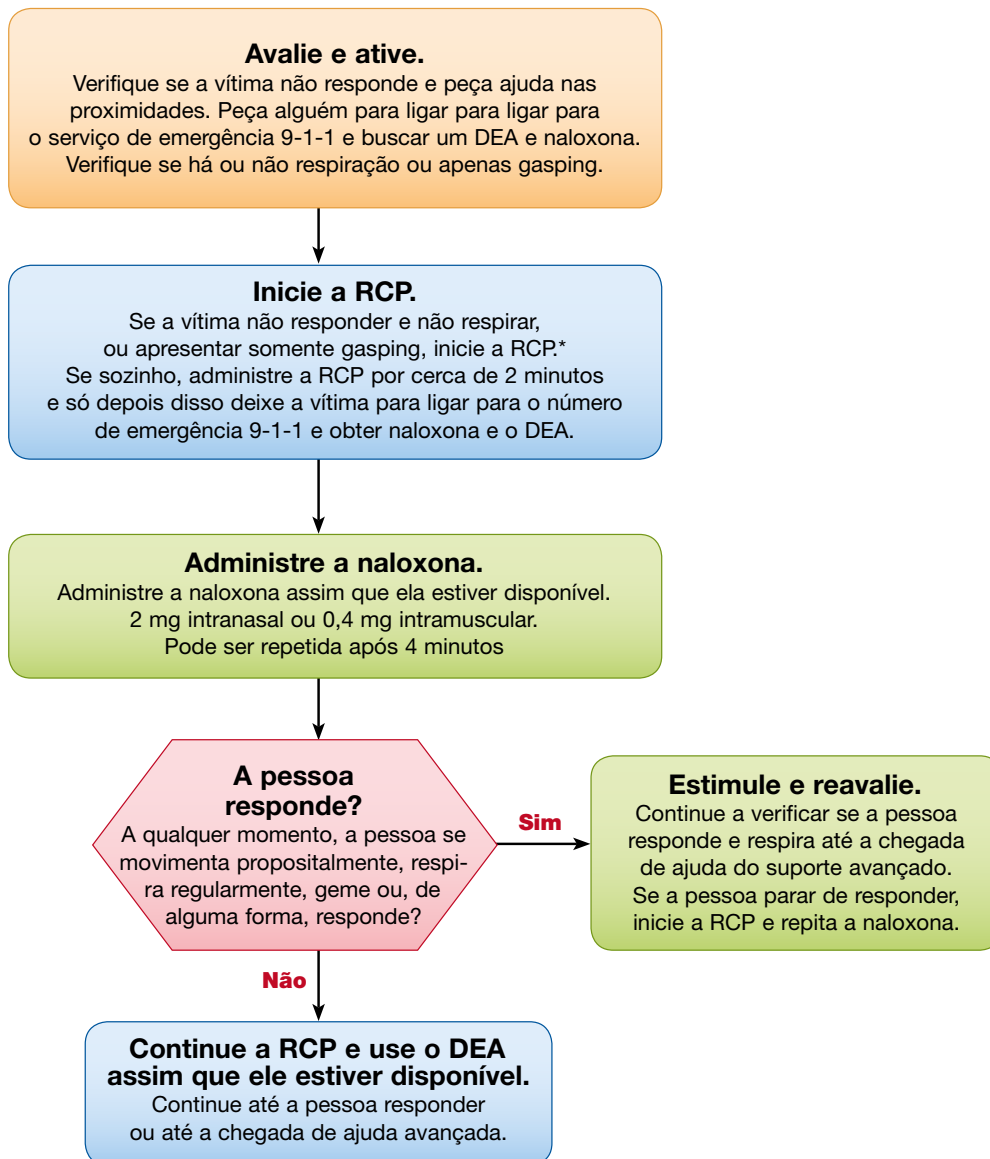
**Avalie e ative.**
Verifique se a vítima não responde e peça ajuda nas proximidades. Peça alguém para ligar para ligar para o serviço de emergência 9-1-1 e buscar um DEA e naloxona. Verifique se há ou não respiração ou apenas gasping.

**Inicie a RCP.**
Se a vítima não responder e não respirar, ou apresentar somente gasping, inicie a RCP.* Se sozinho, administre a RCP por cerca de 2 minutos e só depois disso deixe a vítima para ligar para o número de emergência 9-1-1 e obter naloxona e o DEA.

**Administre a naloxona.**
Administre a naloxona assim que ela estiver disponível. 2 mg intranasal ou 0,4 mg intramuscular. Pode ser repetida após 4 minutos

**A pessoa responde?**
A qualquer momento, a pessoa se movimenta propositalmente, respira regularmente, geme ou, de alguma forma, responde?

Sim

**Estimule e reavalie.**
Continue a verificar se a pessoa responde e respira até a chegada de ajuda do suporte avançado. Se a pessoa parar de responder, inicie a RCP e repita a naloxona.

Não

**Continue a RCP e use o DEA assim que ele estiver disponível.**
Continue até a pessoa responder ou até a chegada de ajuda avançada.